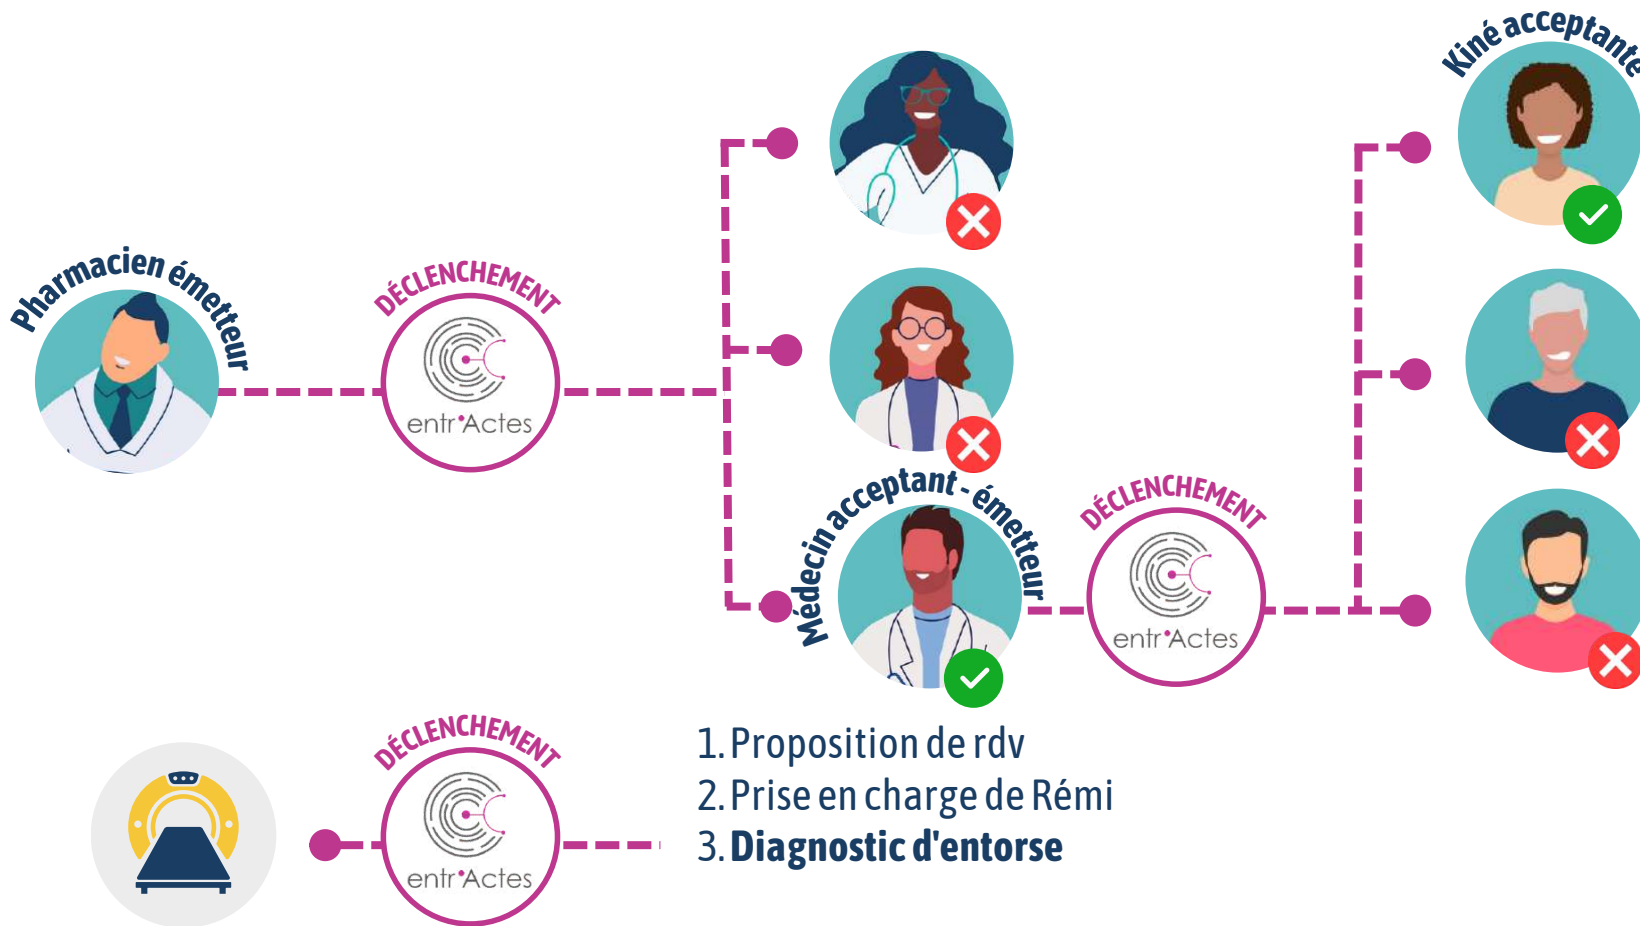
Kiné acceptante

Pharmacien émetteur

DÉCLENCHEMENT

entr'Actes

Médecin acceptant - émetteur

DÉCLENCHEMENT

entr'Actes

DÉCLENCHEMENT

entr'Actes

1. Proposition de rdv
2. Prise en charge de Rémi
3. **Diagnostic d'entorse**